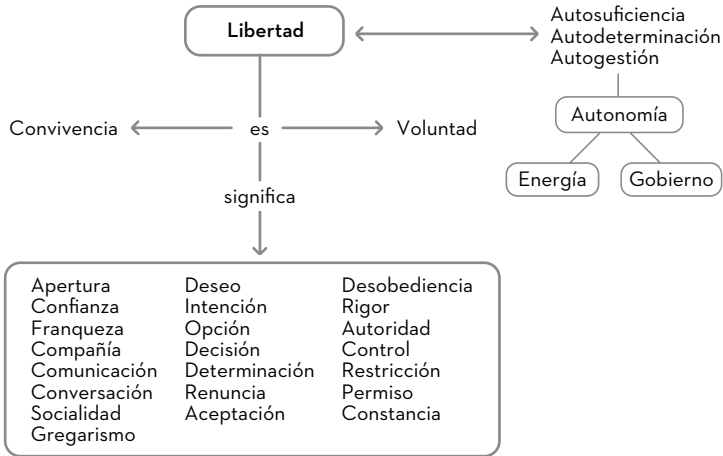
Libertad

Autosuficiencia
Autodeterminación
Autogestión

Autonomía

Energía

Gobierno

Convivencia

es

Voluntad

significa

Apertura
Confianza
Franqueza
Compañía
Comunicación
Conversación
Socialidad
Gregarismo

Deseo
Intención
Opción
Decisión
Determinación
Renuncia
Aceptación

Desobediencia
Rigor
Autoridad
Control
Restricción
Permiso
Constancia